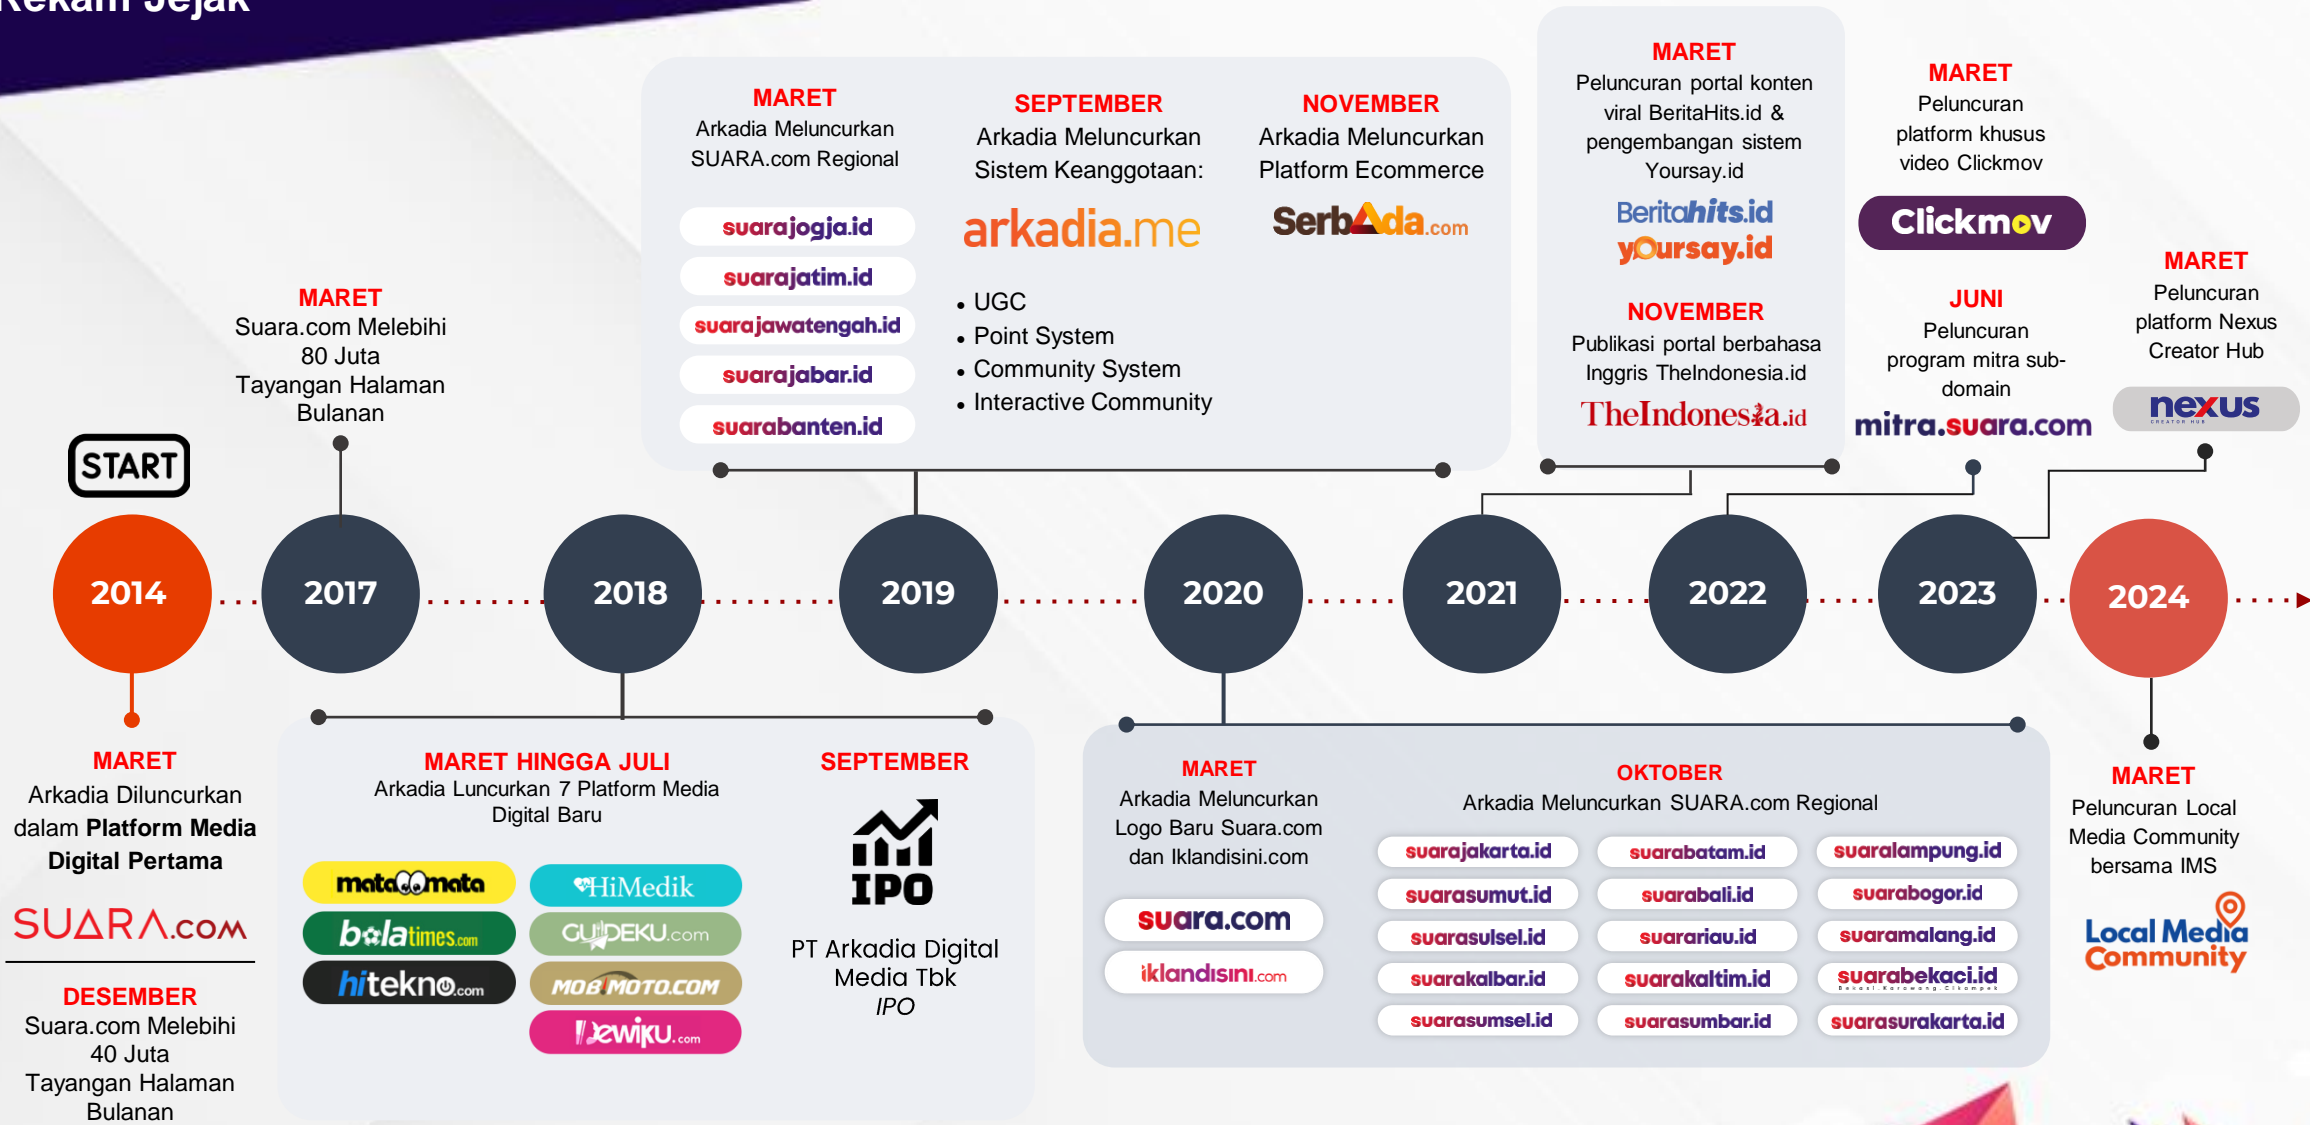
Rekam Jejak

START

2014

MARET
Arkadia Diluncurkan dalam Platform Media Digital Pertama

SUARA.com

DESEMBER
Suara.com Melebihi 40 Juta Tayangan Halaman Bulanan

2017

MARET
Suara.com Melebihi 80 Juta Tayangan Halaman Bulanan

2018

MARET HINGGA JULI
Arkadia Luncurkan 7 Platform Media Digital Baru

matamata
HiMedik
bolatimes.com
GUDEKU.com
hitekno.com
MOBIMOTO.COM
Dewiku.com

SEPTEMBER
IPO
PT Arkadia Digital Media Tbk
IPO

2019

MARET
Arkadia Meluncurkan SUARA.com Regional

suarajogja.id
suarajatim.id
suarajawatengah.id
suarajabar.id
suarabanten.id

SEPTEMBER
Arkadia Meluncurkan Sistem Keanggotaan:

arkadia.me

• UGC
• Point System
• Community System
• Interactive Community

NOVEMBER
Arkadia Meluncurkan Platform Ecommerce

SerbAda.com

2020

MARET
Arkadia Meluncurkan Logo Baru Suara.com dan Iklandisini.com

suara.com
iklandisini.com

OKTOBER
Arkadia Meluncurkan SUARA.com Regional

suarajakarta.id
suarabatam.id
suaralampung.id
suarasumut.id
suarabali.id
suarabogor.id
suarasulsel.id
suarariau.id
suaramalang.id
suarakalbar.id
suarakaltim.id
suarabekaci.id
suarasumsel.id
suarasumbar.id
suarasurakarta.id

2021

MARET
Peluncuran portal konten viral BeritaHits.id & pengembangan sistem Yoursay.id

Beritahits.id
yoursay.id

NOVEMBER
Publikasi portal berbahasa Inggris TheIndonesia.id

TheIndonesia.id

2022

MARET
Peluncuran platform khusus video Clickmov

Clickmov

JUNI
Peluncuran program mitra sub-domain

mitra.suara.com

2023

MARET
Peluncuran platform Nexus Creator Hub

nexus

2024

MARET
Peluncuran Local Media Community bersama IMS

Local Media Community